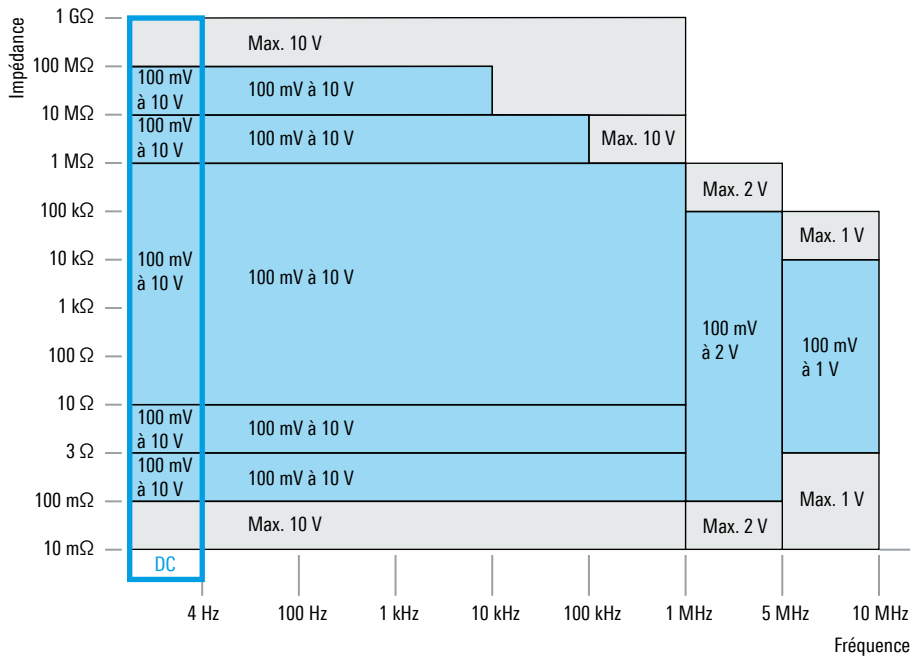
Impédance

1 GΩ
100 MΩ
10 MΩ
1 MΩ
100 kΩ
10 kΩ
1 kΩ
100 Ω
10 Ω
3 Ω
100 mΩ
10 mΩ

Max. 10 V

100 mV à 10 V
100 mV à 10 V

100 mV à 10 V
100 mV à 10 V
Max. 10 V

Max. 2 V
Max. 1 V

100 mV à 10 V
100 mV à 10 V

100 mV à 2 V
100 mV à 1 V

100 mV à 10 V
100 mV à 10 V

100 mV à 10 V
100 mV à 10 V

Max. 1 V

Max. 10 V
Max. 2 V

DC

4 Hz
100 Hz
1 kHz
10 kHz
100 kHz
1 MHz
5 MHz
10 MHz

Fréquence